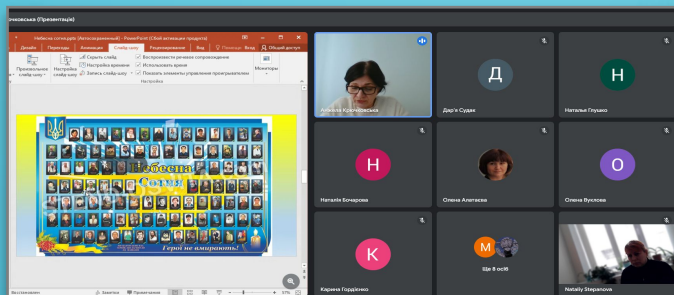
очковська (Презентація)

Небесна сотня.pptx (Автозбережений) - PowerPoint (Збій активації продукту)

Дизайн Переходи Анімація Слайд-шоу Рецензування Вид Помічник Вхід Спільний доступ

Приховати слайд
Настройка часу
Запис слайд-шоу
Відтворювати речення супроводження
Використовувати час
Показати елементи управління програвачем
Настройка
Монітори

Небесна Сотня

Герої не вмирають!

Алевтина Кочковська
Дар'я Судак
Наталья Глушко
Наталія Бочарова
Олена Алатасва
Олена Вукалова
Карина Гордієнко
Ще 8 осіб
Nataliy Stepanova

Д
Н
Н
О
К
М

Нотатки Примітки 57%